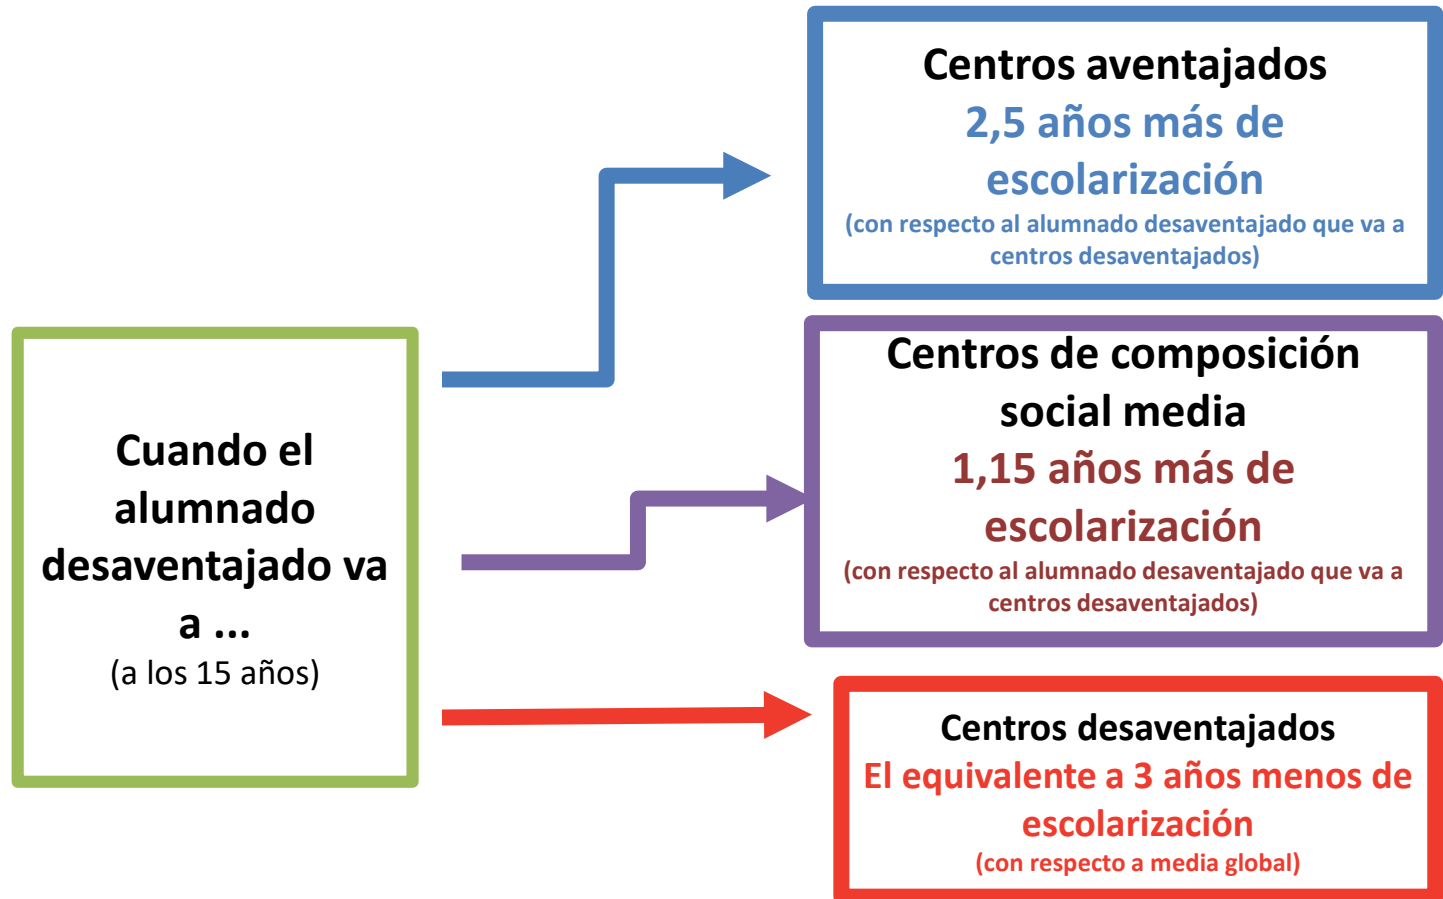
Cuando el alumnado desaventajado va a ...
(a los 15 años)

Centros aventajados
2,5 años más de escolarización
(con respecto al alumnado desaventajado que va a centros desaventajados)

Centros de composición social media
1,15 años más de escolarización
(con respecto al alumnado desaventajado que va a centros desaventajados)

Centros desaventajados
El equivalente a 3 años menos de escolarización
(con respecto a media global)